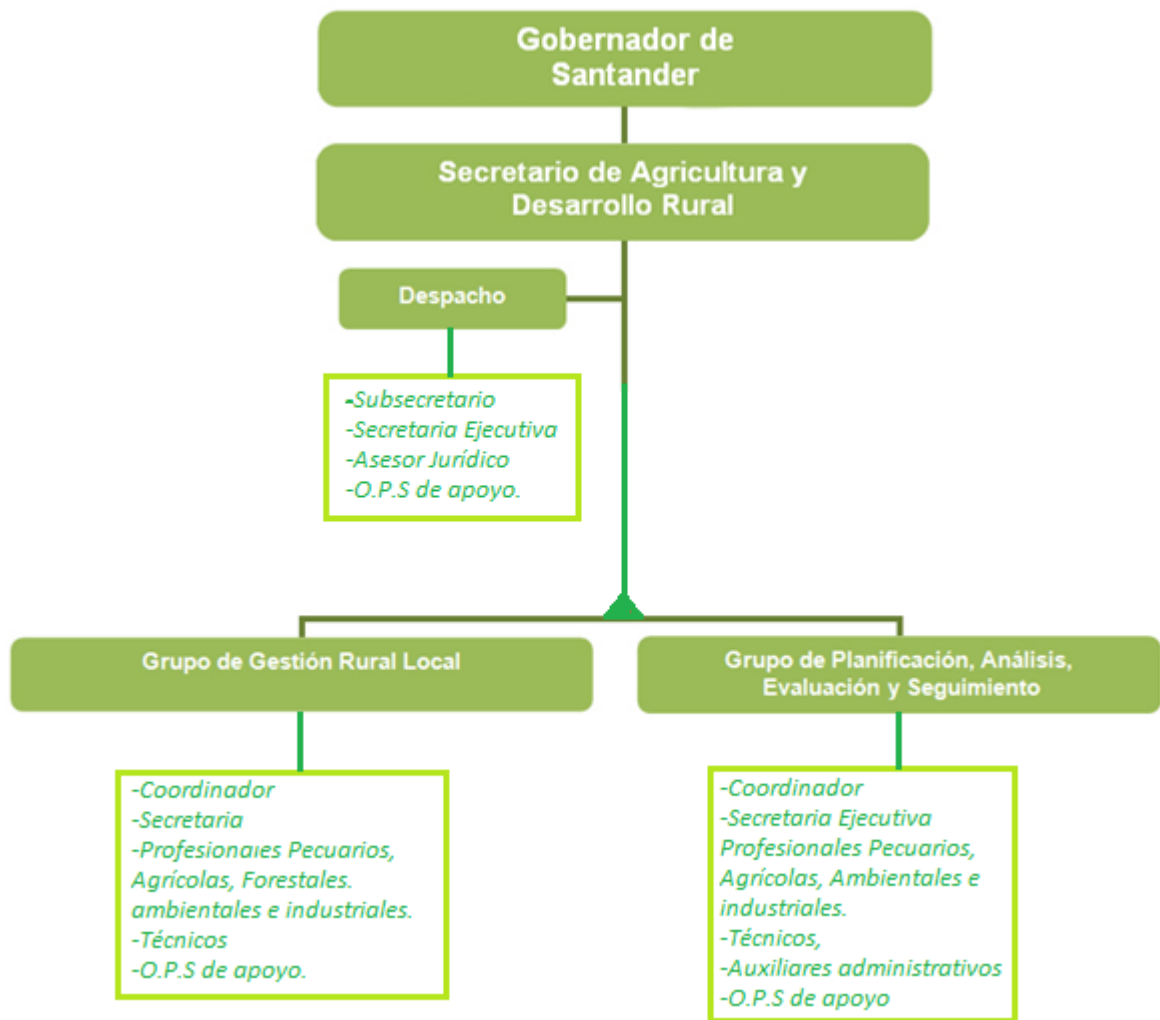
Gobernador de Santander

Secretario de Agricultura y Desarrollo Rural

Despacho

-Subsecretario
-Secretaria Ejecutiva
-Asesor Jurídico
-O.P.S de apoyo.

Grupo de Gestión Rural Local

-Coordinador
-Secretaria
-Profesionales Pecuarios, Agrícolas, Forestales. ambientales e industriales.
-Técnicos
-O.P.S de apoyo.

Grupo de Planificación, Análisis, Evaluación y Seguimiento

-Coordinador
-Secretaria Ejecutiva
Profesionales Pecuarios, Agrícolas, Ambientales e industriales.
-Técnicos,
-Auxiliares administrativos
-O.P.S de apoyo